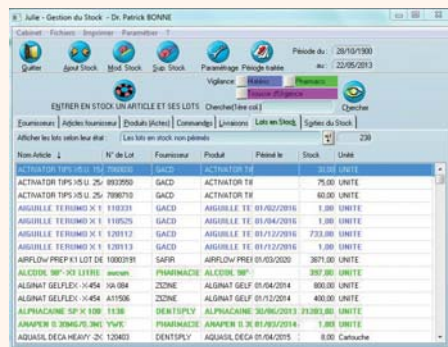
Julie - Gestion du Stock - Dr. Patrick BONNE

Cabinet Fichiers Imprimer Paramètres ?

Quitter Ajout Stock Mod. Stock Sup. Stock Paramétrage Période traitée Période du : 28/10/1900 au : 22/05/2013

Vigilance Matériel Pharmacie Trousse d'Urgence

ENTRER EN STOCK UN ARTICLE ET SES LOTS Chercher(1ère col.) Chercher

Fournisseurs Articles fournisseurs Produits (Actes) Commandes Livraisons Lots en Stock Sorties du Stock

Afficher les lots selon leur état : Les lots en stock non périmés 238

| Nom Article | N° de Lot | Fournisseur | Produit | Périmé le | Stock | Unité |
|---|---|---|---|---|---|---|
| ACTIVATOR TIPS X5 U. 25/ | 700030 | GACD | ACTIVATOR TIF | | 30,00 | UNITE |
| ACTIVATOR TIPS X5 U. 25/ | 8933550 | GACD | ACTIVATOR TIF | | 75,00 | UNITE |
| ACTIVATOR TIPS X5 U. 25/ | 7090710 | GACD | ACTIVATOR TIF | | 60,00 | UNITE |
| AIGUILLE TERUMO X 1 | 110331 | GACD | AIGUILLE TE | 01/02/2016 | 1,00 | UNITE |
| AIGUILLE TERUMO X 1 | 110525 | GACD | AIGUILLE TE | 01/04/2016 | 1,00 | UNITE |
| AIGUILLE TERUMO X 1 | 120112 | GACD | AIGUILLE TE | 01/12/2016 | 733,00 | UNITE |
| AIGUILLE TERUMO X 1 | 120113 | GACD | AIGUILLE TE | 01/12/2016 | 1,00 | UNITE |
| AIRFLOW PREP K1 LOT DE | 10003191 | SAFIR | AIRFLOW PREF | 01/03/2020 | 3871,00 | UNITE |
| ALCOOL 90°-X1 LITRE | aucun | PHARMACIE | ALCOOL 90° | | 397,00 | UNITE |
| ALGINAT GELFLEX -X454 | XA 084 | ZIZINE | ALGINAT GELF | 01/04/2014 | 800,00 | UNITE |
| ALGINAT GELFLEX -X454 | A11506 | ZIZINE | ALGINAT GELF | 01/12/2014 | 400,00 | UNITE |
| ALPHACAINE SP X 100 | 1138 | DENTSPLY | ALPHACAINE | 30/06/2013 | 21283,00 | UNITE |
| ANAPEN 0.30MG/0.3ML | YWE | PHARMACIE | ANAPEN 0.30 | 01/03/2014 | 1,00 | UNITE |
| AQUASIL DECA HEAVY-2X | 120403 | DENTSPLY | AQUASIL DEC | 01/04/2015 | 8,00 | Cartouche |